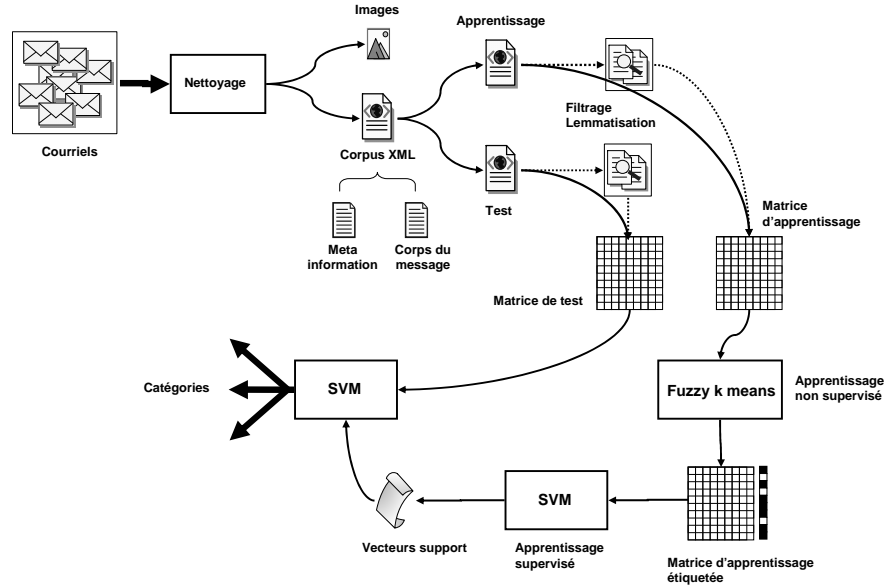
Courriels

Nettoyage

Images

Corpus XML

Meta information

Corps du message

Apprentissage

Test

Filtrage Lemmatisation

Matrice d'apprentissage

Matrice de test

Catégories

SVM

Fuzzy k means

Apprentissage non supervisé

SVM

Vecteurs support

Apprentissage supervisé

Matrice d'apprentissage étiquetée